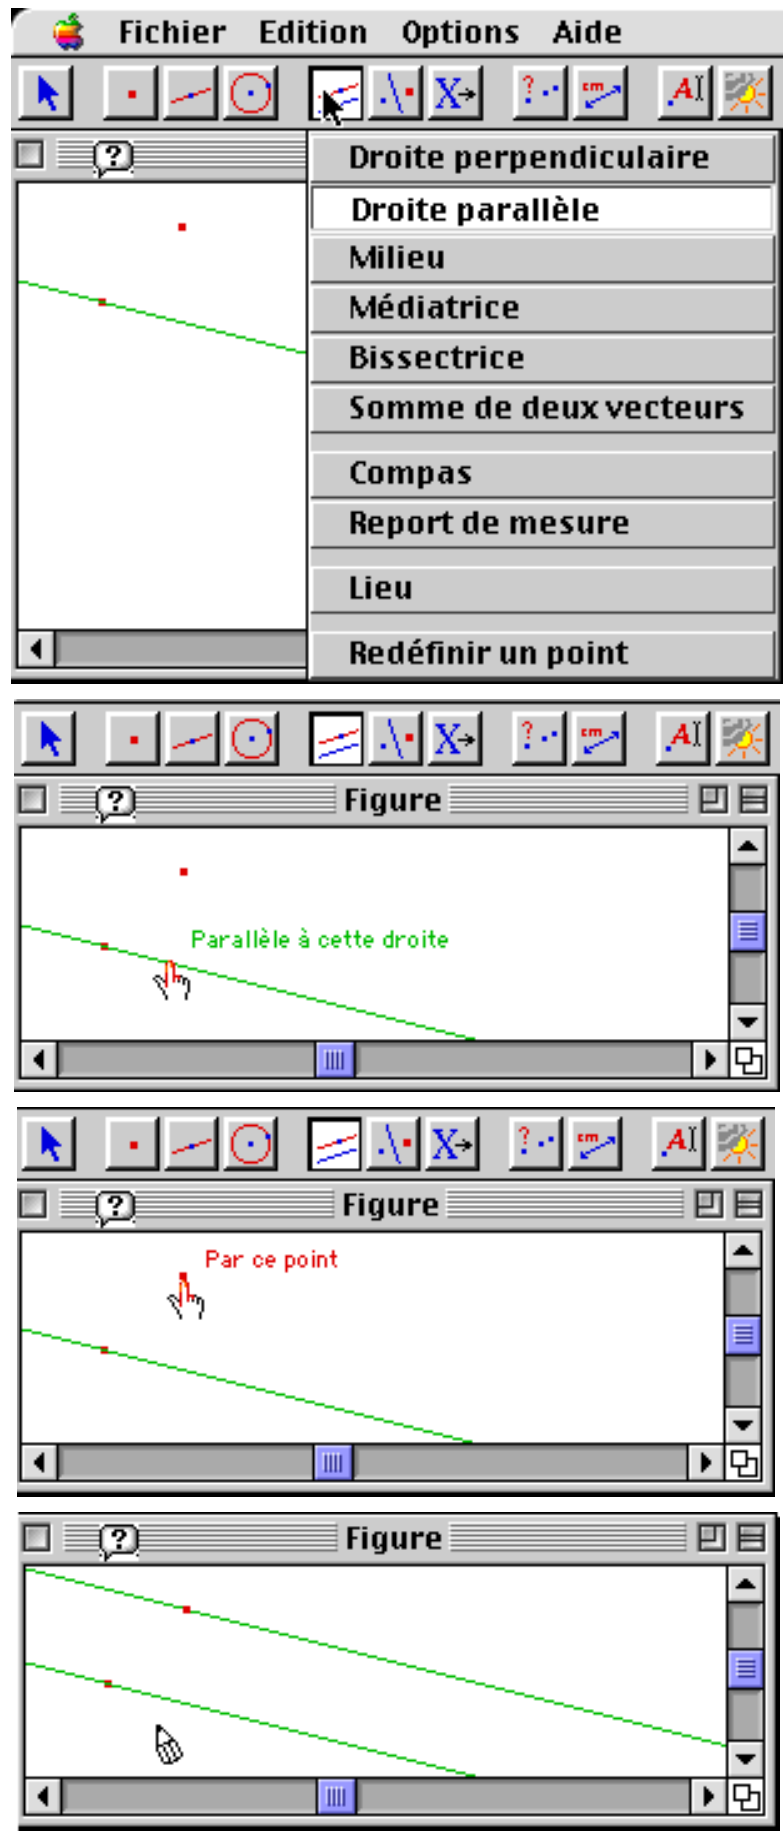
Fichier Edition Options Aide

Droite perpendiculaire
Droite parallèle
Milieu
Médiatrice
Bissectrice
Somme de deux vecteurs
Compas
Report de mesure
Lieu
Redéfinir un point

Figure

Parallèle à cette droite

Figure

Par ce point

Figure